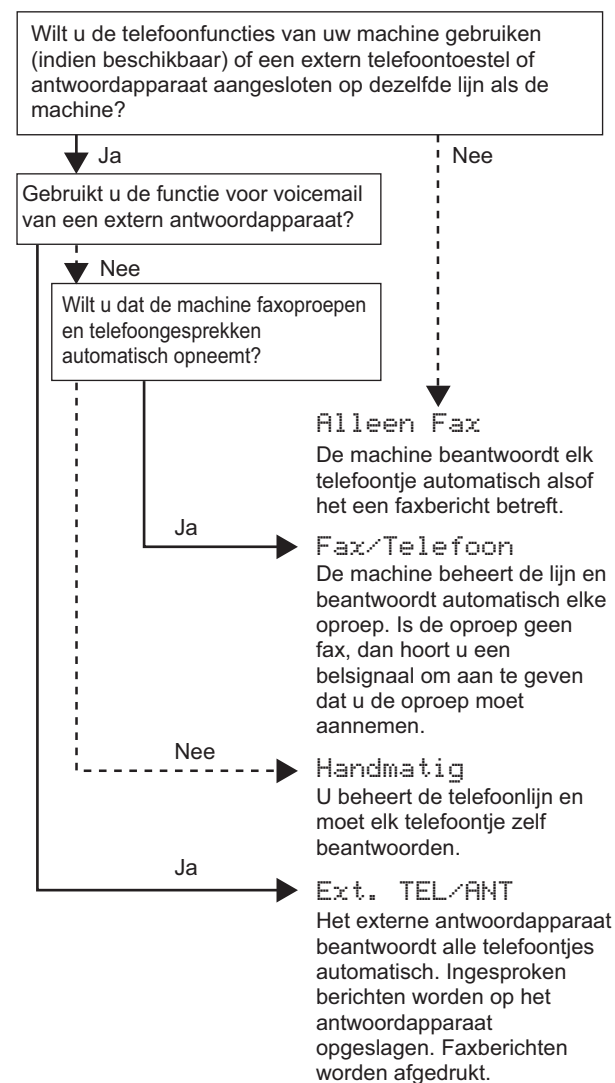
Wilt u de telefoonfuncties van uw machine gebruiken (indien beschikbaar) of een extern telefoontoestel of antwoordapparaat aangesloten op dezelfde lijn als de machine?

Ja

Nee

Gebruikt u de functie voor voicemail van een extern antwoordapparaat?

Nee

Wilt u dat de machine faxoproepen en telefoongesprekken automatisch opneemt?

Alleen Fax
De machine beantwoordt elk telefoontje automatisch alsof het een faxbericht betreft.

Ja

Fax/Telefoon
De machine beheert de lijn en beantwoordt automatisch elke oproep. Is de oproep geen fax, dan hoort u een belsignaal om aan te geven dat u de oproep moet aannemen.

Nee

Handmatig
U beheert de telefoonlijn en moet elk telefoontje zelf beantwoorden.

Ja

Ext. TEL/ANT
Het externe antwoordapparaat beantwoordt alle telefoontjes automatisch. Ingesproken berichten worden op het antwoordapparaat opgeslagen. Faxberichten worden afgedrukt.